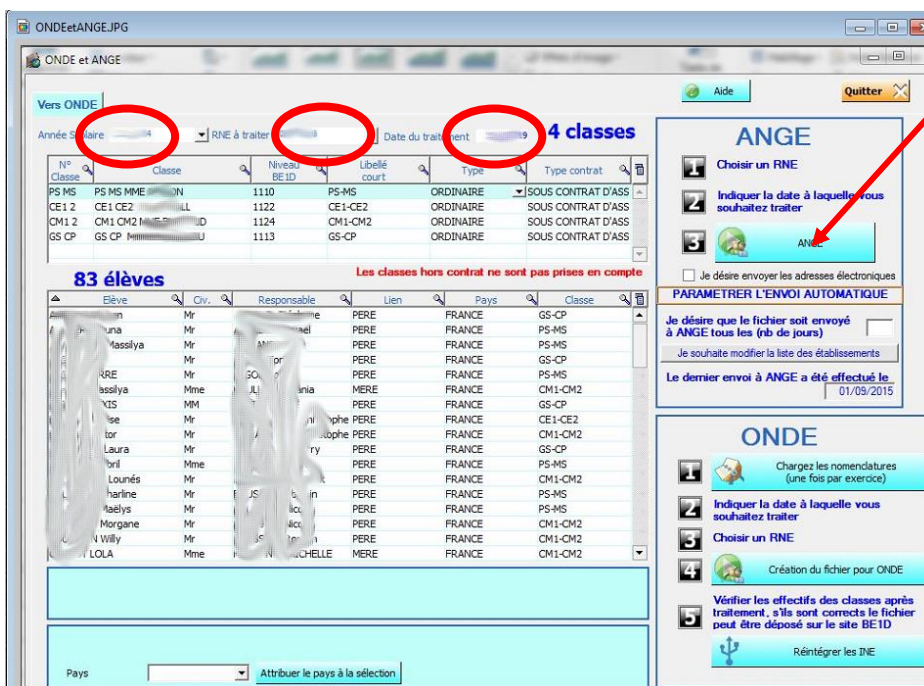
ONDEetANGE.JPG

ONDE et ANGE

Vers ONDE

Aide

Quitter

Année S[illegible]laire

RNE à traiter

Date du traitement

4 classes

| N° Classe | Classe | Niveau BE1D | Libellé court | Type | Type contrat |
|---|---|---|---|---|---|
| PS MS | PS MS MME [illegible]N | 1110 | PS-MS | ORDINAIRE | SOUS CONTRAT D'ASS |
| CE1 2 | CE1 CE2 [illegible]LL | 1122 | CE1-CE2 | ORDINAIRE | SOUS CONTRAT D'ASS |
| CM1 2 | CM1 CM2 M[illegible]D | 1124 | CM1-CM2 | ORDINAIRE | SOUS CONTRAT D'ASS |
| GS CP | GS CP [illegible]U | 1113 | GS-CP | ORDINAIRE | SOUS CONTRAT D'ASS |

83 élèves

Les classes hors contrat ne sont pas prises en compte

| Elève | Civ. | Responsable | Lien | Pays | Classe |
|---|---|---|---|---|---|
| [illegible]n | Mr | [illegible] | PERE | FRANCE | GS-CP |
| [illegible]una | Mr | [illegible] | PERE | FRANCE | PS-MS |
| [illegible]Massilya | Mr | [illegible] | PERE | FRANCE | PS-MS |
| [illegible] | Mr | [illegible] | PERE | FRANCE | GS-CP |
| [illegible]RRE | Mr | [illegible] | PERE | FRANCE | PS-MS |
| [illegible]assilya | Mme | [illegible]nia | MERE | FRANCE | CM1-CM2 |
| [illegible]XIS | MM | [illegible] | PERE | FRANCE | PS-MS |
| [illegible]ise | Mr | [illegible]phe | PERE | FRANCE | CE1-CE2 |
| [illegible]tor | Mr | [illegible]ophe | PERE | FRANCE | CM1-CM2 |
| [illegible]Laura | Mr | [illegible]ry | PERE | FRANCE | GS-CP |
| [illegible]bril | Mme | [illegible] | PERE | FRANCE | PS-MS |
| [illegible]Lounés | Mr | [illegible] | PERE | FRANCE | CM1-CM2 |
| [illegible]harline | Mr | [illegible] | PERE | FRANCE | PS-MS |
| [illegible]Maëlys | Mr | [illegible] | PERE | FRANCE | PS-MS |
| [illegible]Morgane | Mr | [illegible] | PERE | FRANCE | CM1-CM2 |
| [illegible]Willy | Mr | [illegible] | PERE | FRANCE | CM1-CM2 |
| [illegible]LOLA | Mme | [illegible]CHELLE | MERE | FRANCE | CM1-CM2 |

Pays

Attribuer le pays à la sélection

ANGE

1 Choisir un RNE

2 Indiquer la date à laquelle vous souhaitez traiter

3 ANGE

Je désire envoyer les adresses électroniques

PARAMETRER L'ENVOI AUTOMATIQUE

Je désire que le fichier soit envoyé à ANGE tous les (nb de jours)

Je souhaite modifier la liste des établissements

Le dernier envoi à ANGE a été effectué le 01/09/2015

ONDE

1 Chargez les nomenclatures (une fois par exercice)

2 Indiquer la date à laquelle vous souhaitez traiter

3 Choisir un RNE

4 Création du fichier pour ONDE

5 Vérifier les effectifs des classes après traitement, s'ils sont corrects le fichier peut être déposé sur le site BE1D

Réintégrer les INE